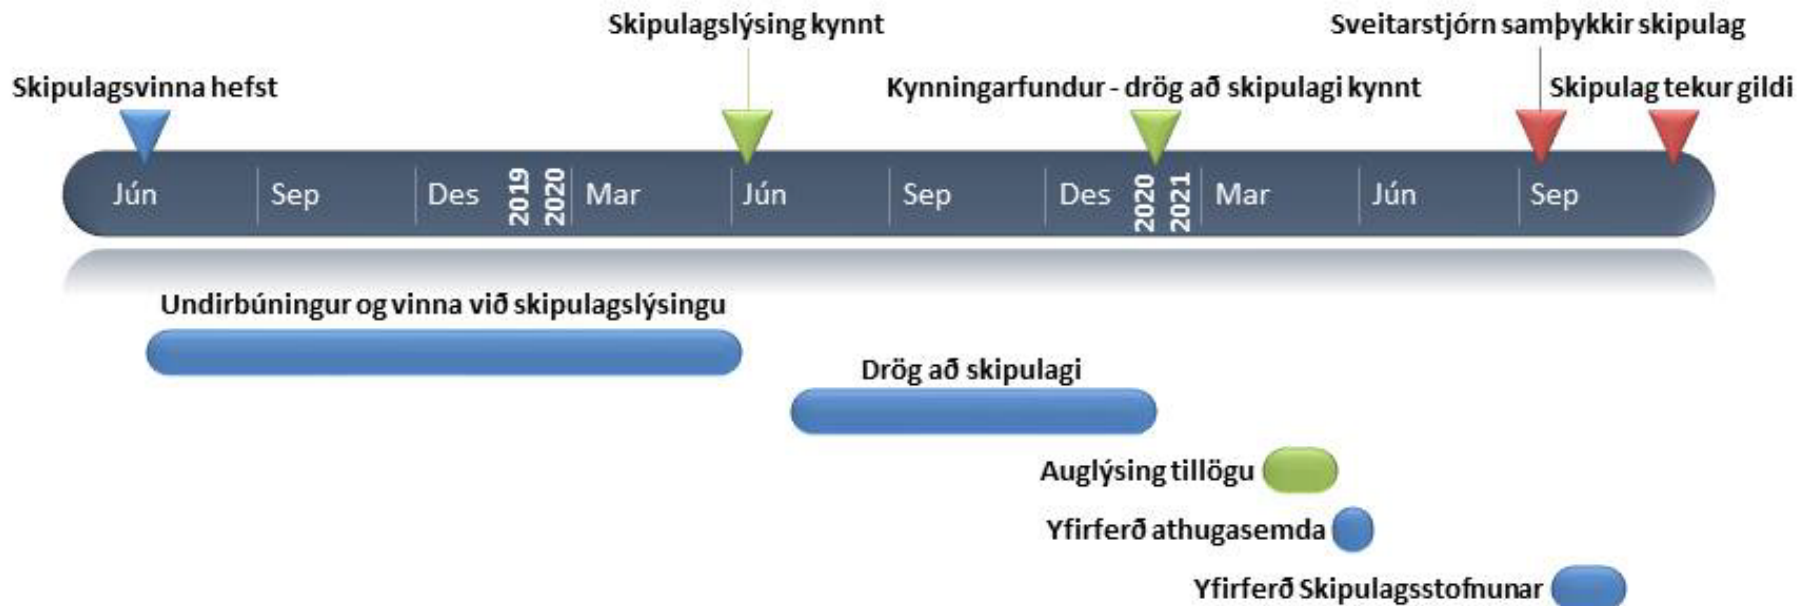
Skipulagslýsing kynnt

Sveitarstjórn samþykkir skipulag

Skipulagsvinna hefst

Kynningarfundur - drög að skipulagi kynnt

Skipulag tekur gildi

Jún Sep Des 2019 2020 Mar Jún Sep Des 2020 2021 Mar Jún Sep

Undirbúningur og vinna við skipulagslýsingu

Drög að skipulagi

Auglýsing tillögu

Yfirferð athugasemda

Yfirferð Skipulagsstofnunar